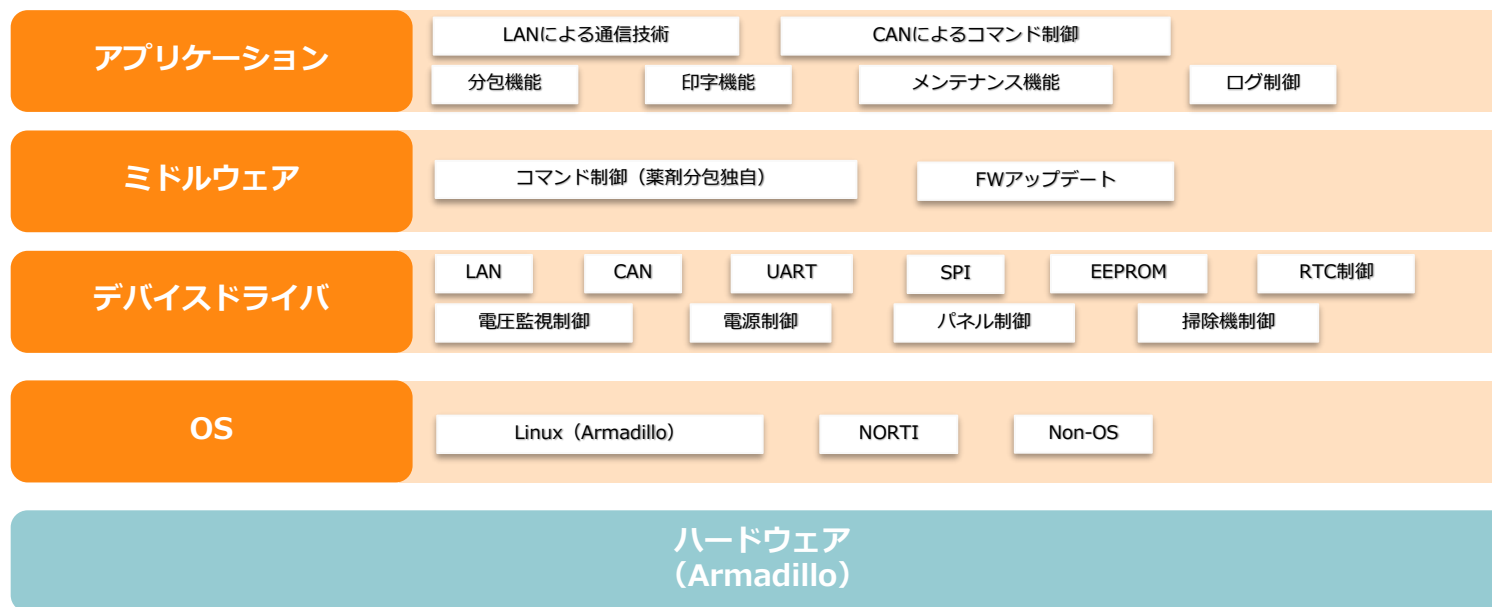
アプリケーション

LANによる通信技術

CANによるコマンド制御

分包機能

印字機能

メンテナンス機能

ログ制御

ミドルウェア

コマンド制御（薬剤分包独自）

FWアップデート

デバイスドライバ

LAN

CAN

UART

SPI

EEPROM

RTC制御

電圧監視制御

電源制御

パネル制御

掃除機制御

OS

Linux（Armadillo）

NORTI

Non-OS

ハードウェア
（Armadillo）